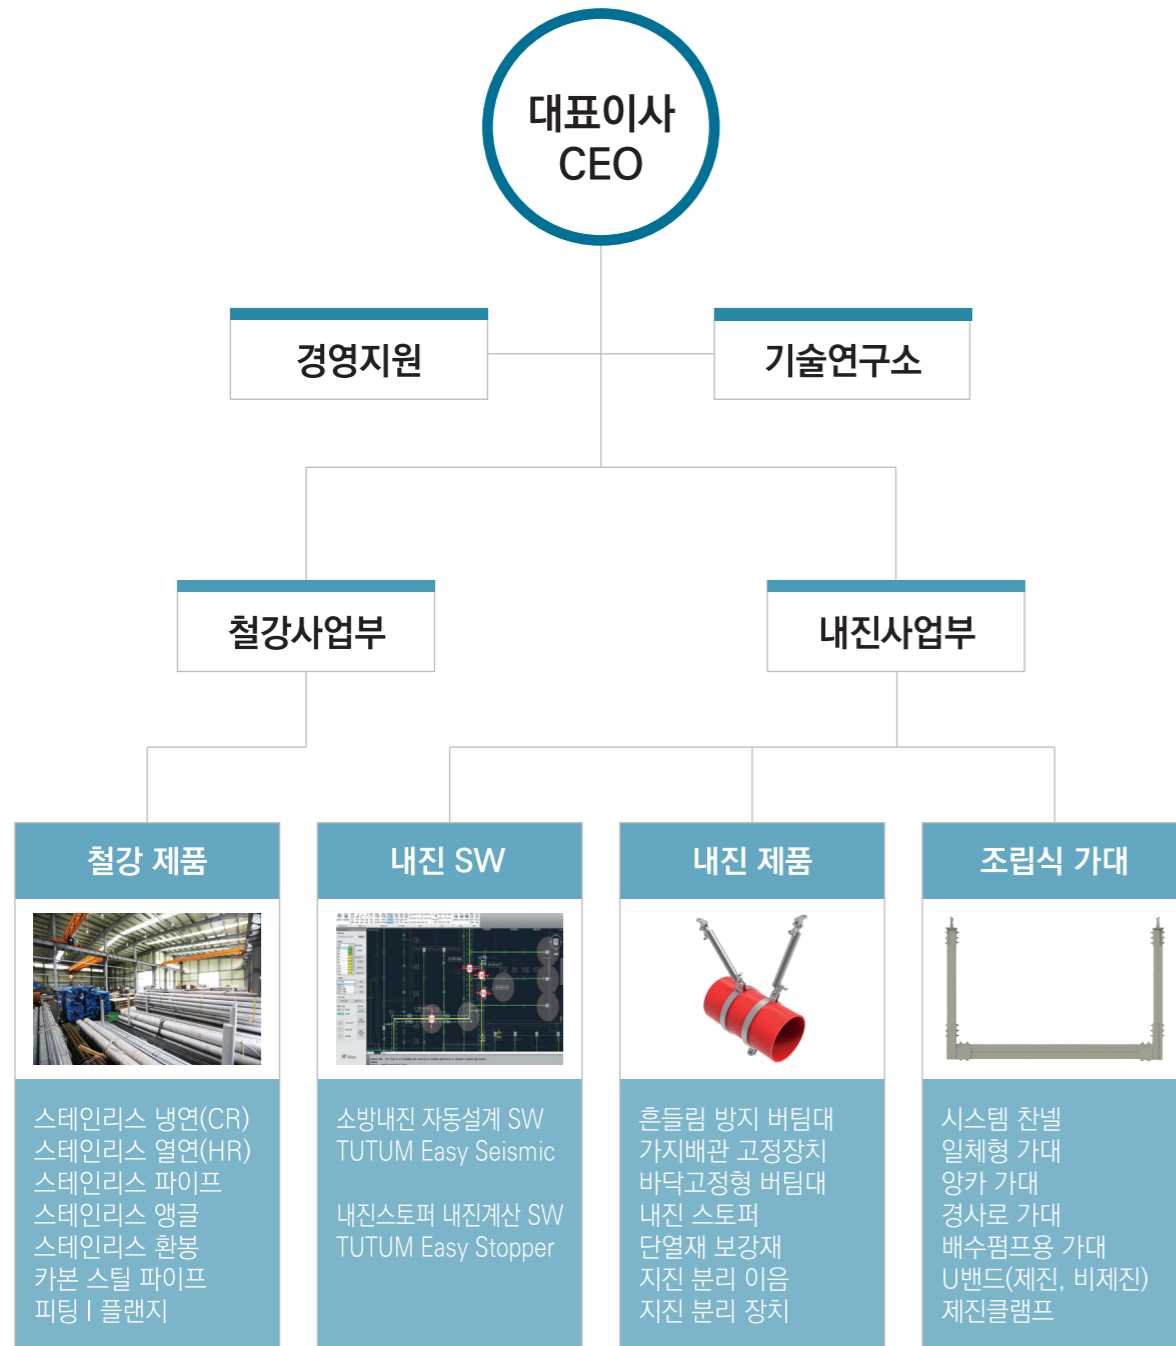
대표이사
CEO

경영지원

기술연구소

철강사업부

내진사업부

철강 제품

스테인리스 냉연(CR)
스테인리스 열연(HR)
스테인리스 파이프
스테인리스 앵글
스테인리스 환봉
카본 스틸 파이프
피팅 | 플랜지

내진 SW

소방내진 자동설계 SW
TUTUM Easy Seismic

내진스토퍼 내진계산 SW
TUTUM Easy Stopper

내진 제품

흔들림 방지 버팀대
가지배관 고정장치
바닥고정형 버팀대
내진 스토퍼
단열재 보강재
지진 분리 이음
지진 분리 장치

조립식 가대

시스템 찬넬
일체형 가대
앙카 가대
경사로 가대
배수펌프용 가대
U밴드(제진, 비제진)
제진클램프